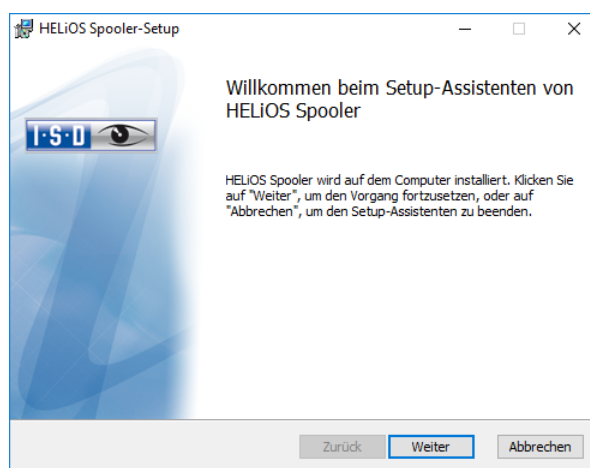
HELiOS Spooler-Setup

Willkommen beim Setup-Assistenten von HELiOS Spooler

I·S·D

HELiOS Spooler wird auf dem Computer installiert. Klicken Sie auf "Weiter", um den Vorgang fortzusetzen, oder auf "Abbrechen", um den Setup-Assistenten zu beenden.

Zurück Weiter Abbrechen